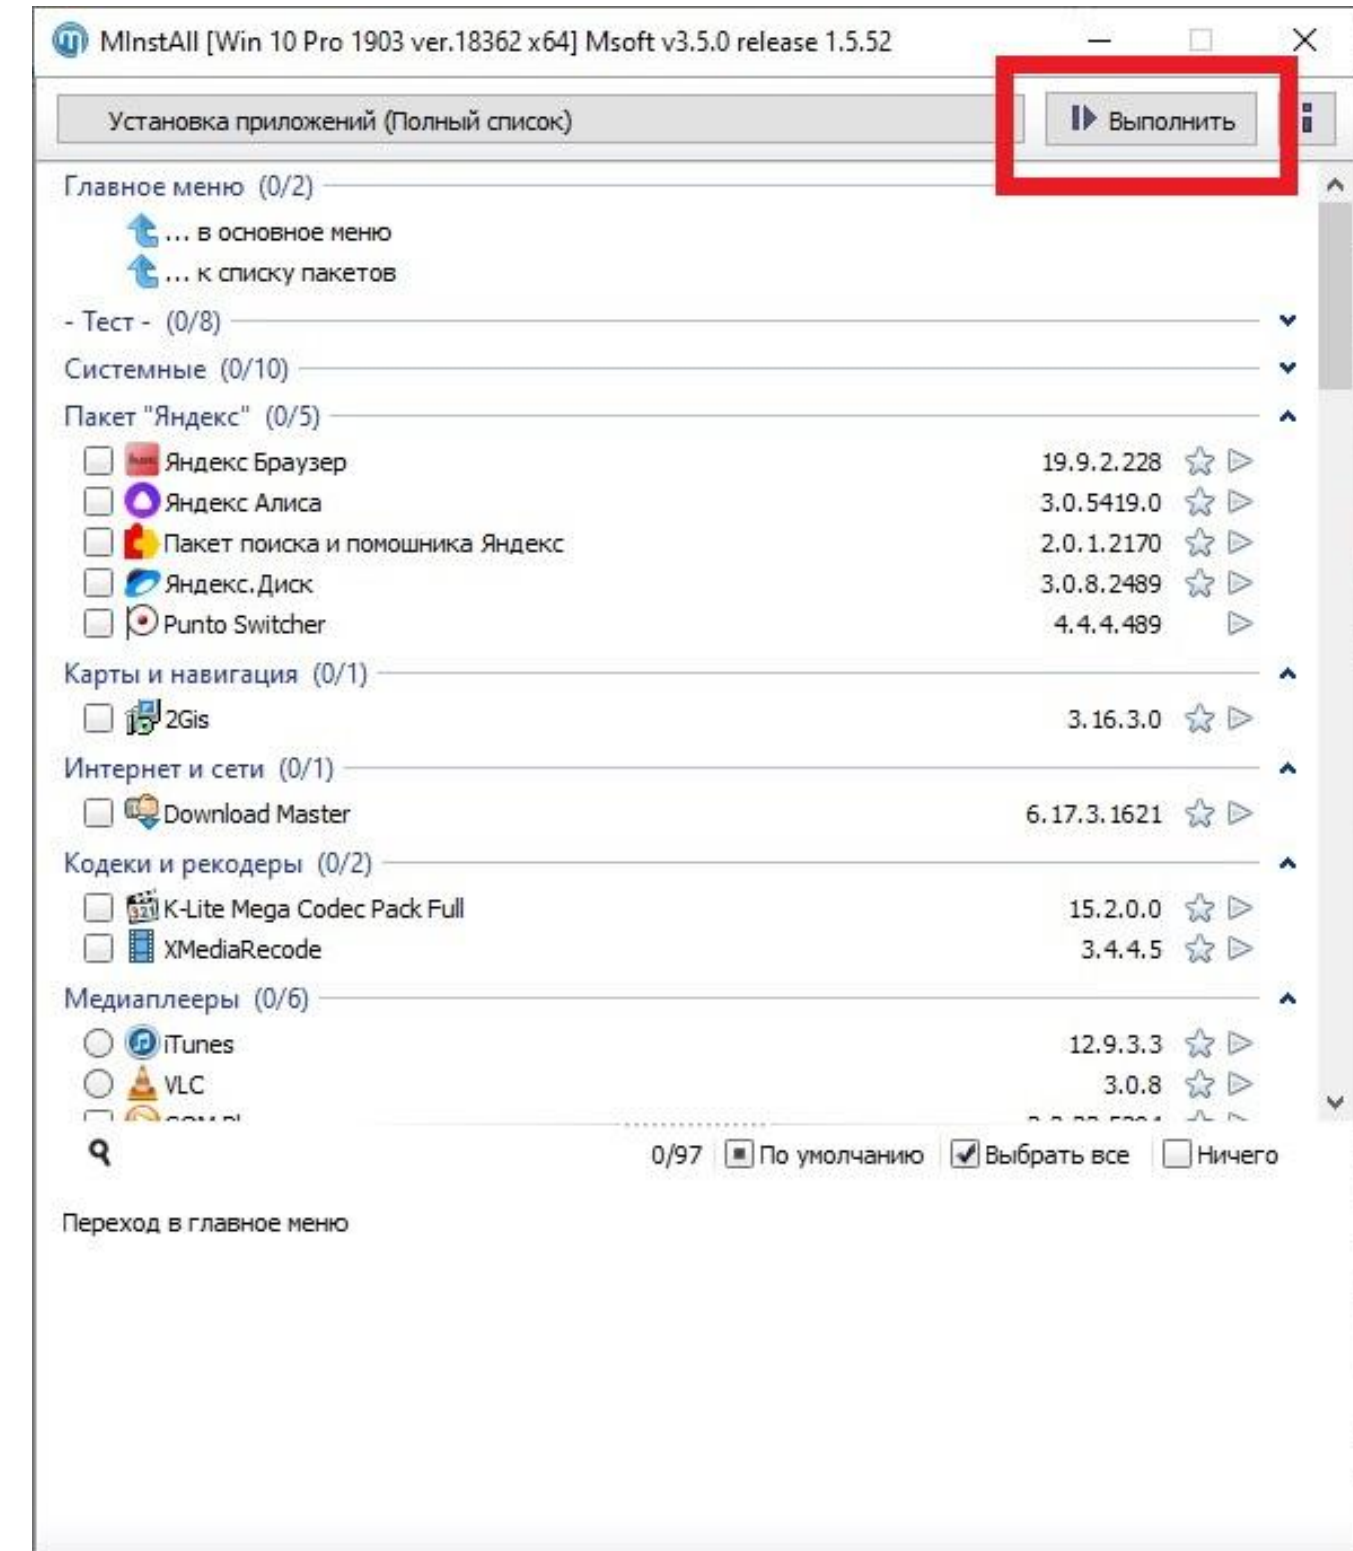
MInstAll [Win 10 Pro 1903 ver.18362 x64] Msoft v3.5.0 release 1.5.52

Установка приложений (Полный список)

Выполнить

Главное меню (0/2)

... в основное меню

... к списку пакетов

- Тест - (0/8)

Системные (0/10)

Пакет "Яндекс" (0/5)

| | | |
|---|---|---|
| Яндекс Браузер | 19.9.2.228 | |
| Яндекс Алиса | 3.0.5419.0 | |
| Пакет поиска и помошника Яндекс | 2.0.1.2170 | |
| Яндекс.Диск | 3.0.8.2489 | |
| Punto Switcher | 4.4.4.489 | |

Карты и навигация (0/1)

| | |
|---|---|
| 2Gis | 3.16.3.0 |

Интернет и сети (0/1)

| | |
|---|---|
| Download Master | 6.17.3.1621 |

Кодеки и рекодеры (0/2)

| | |
|---|---|
| K-Lite Mega Codec Pack Full | 15.2.0.0 |
| XMediaRecode | 3.4.4.5 |

Медиаплееры (0/6)

| | |
|---|---|
| iTunes | 12.9.3.3 |
| VLC | 3.0.8 |
| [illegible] | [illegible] |

0/97 По умолчанию Выбрать все Ничего

Переход в главное меню